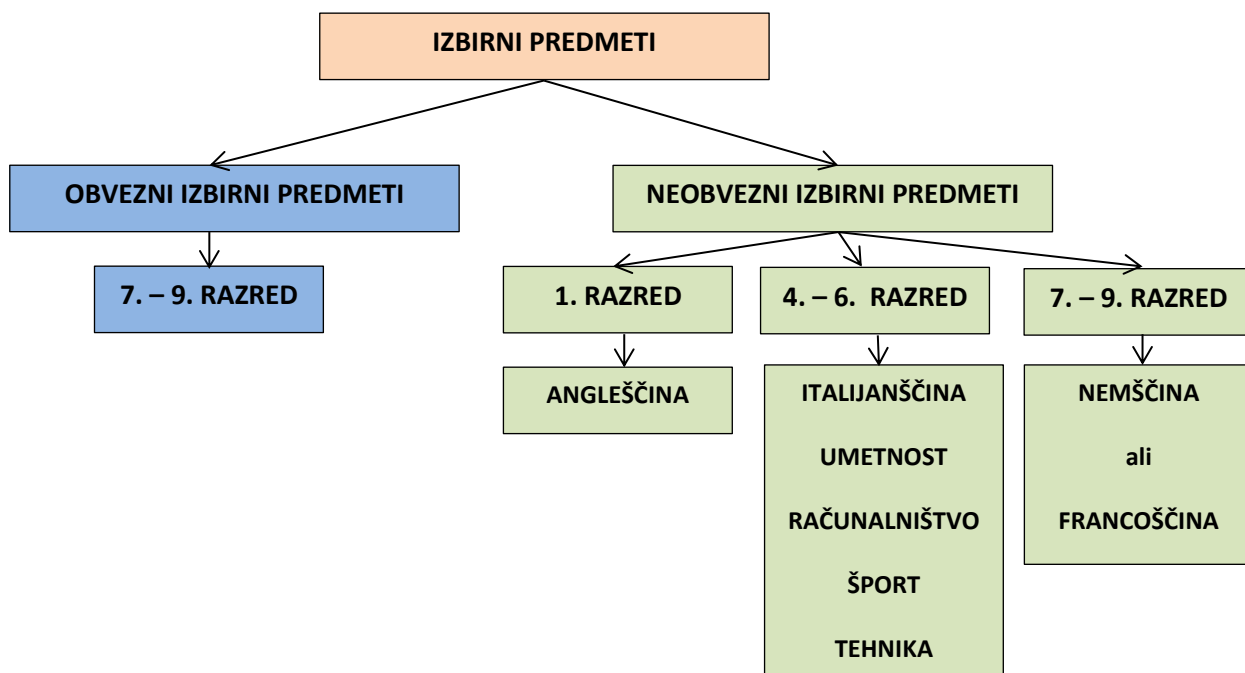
IZBIRNI PREDMETI

OBVEZNI IZBIRNI PREDMETI

7. – 9. RAZRED

NEOBVEZNI IZBIRNI PREDMETI

1. RAZRED

ANGLEŠČINA

4. – 6. RAZRED

ITALIJANŠČINA

UMETNOST

RAČUNALNIŠTVO

ŠPORT

TEHNIKA

7. – 9. RAZRED

NEMŠČINA

ali

FRANCOŠČINA